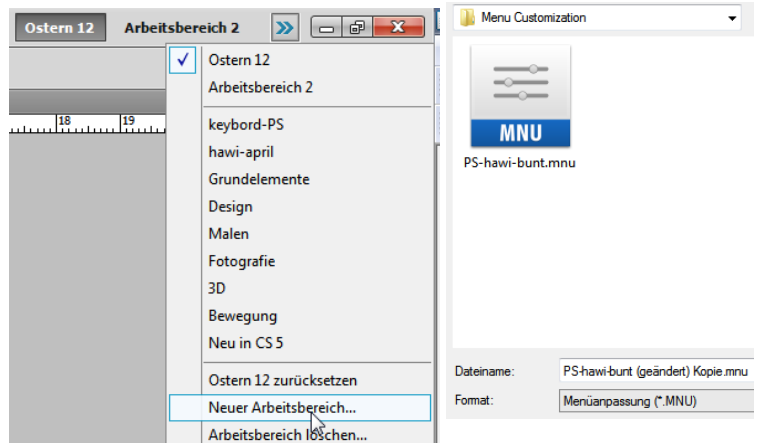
Ostern 12 Arbeitsbereich 2

18 19

✓ Ostern 12
Arbeitsbereich 2

keybord-PS
hawi-april
Grundelemente
Design
Malen
Fotografie
3D
Bewegung
Neu in CS 5

Ostern 12 zurücksetzen
Neuer Arbeitsbereich...
Arbeitsbereich löschen...

Menu Customization

MNU
PS-hawi-bunt.mnu

Dateiname: PS-hawi-bunt (geändert) Kopie.mnu
Format: Menüanpassung (*.MNU)